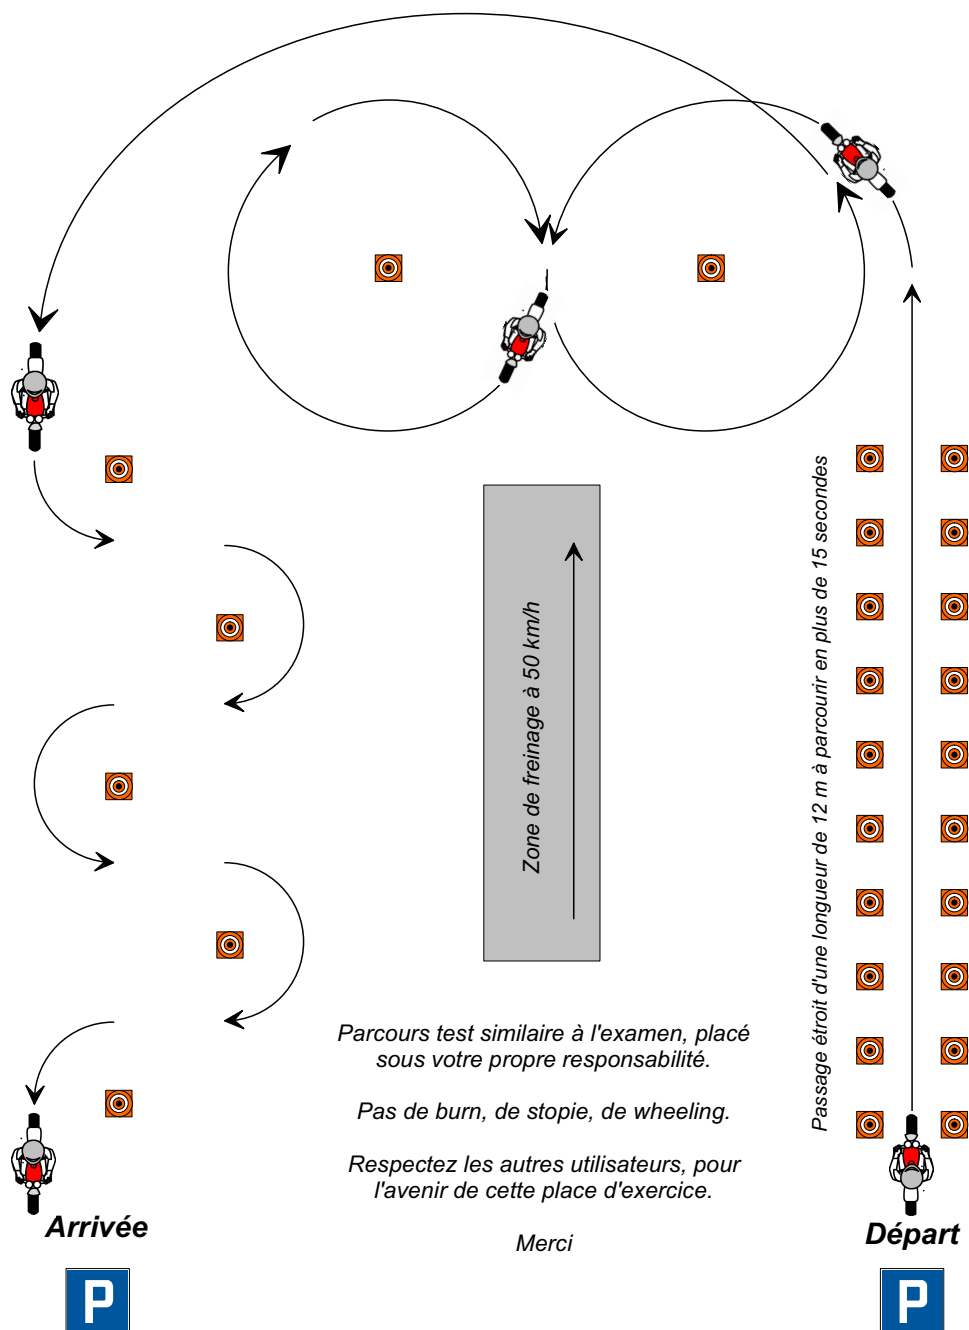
Zone de freinage à 50 km/h

Passage étroit d'une longueur de 12 m à parcourir en plus de 15 secondes

Parcours test similaire à l'examen, placé sous votre propre responsabilité.

Pas de burn, de stopie, de wheeling.

Respectez les autres utilisateurs, pour l'avenir de cette place d'exercice.

Merci

Arrivée

Départ

P

P